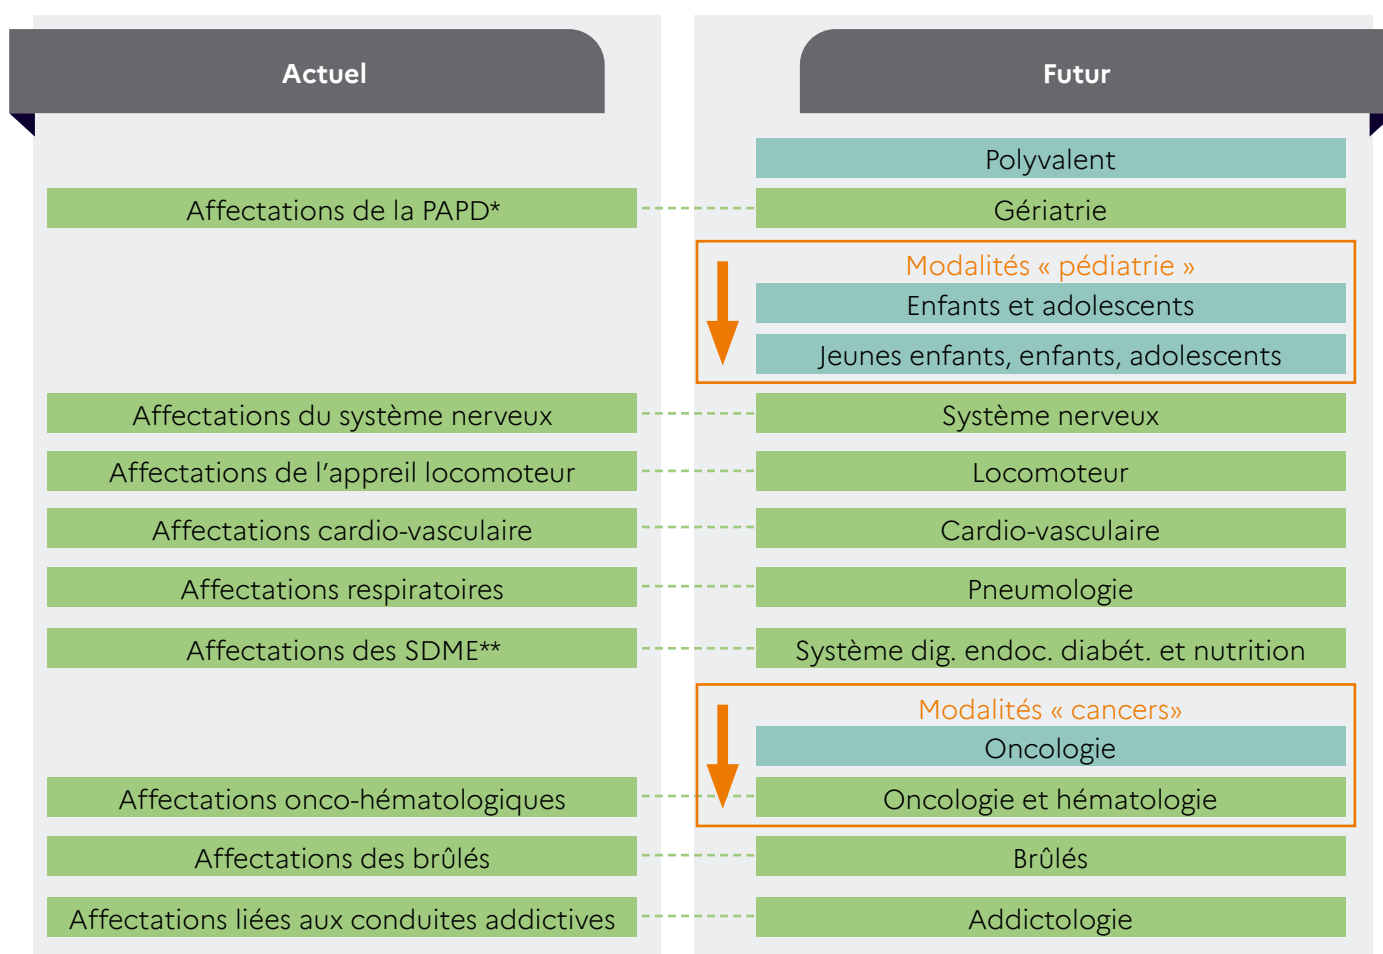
Actuel

Affectations de la PAPD*

Affectations du système nerveux

Affectations de l’appreil locomoteur

Affectations cardio-vasculaire

Affectations respiratoires

Affectations des SDME**

Affectations onco-hématologiques

Affectations des brûlés

Affectations liées aux conduites addictives

Futur

Polyvalent

Gériatrie

Modalités « pédiatrie »

Enfants et adolescents

Jeunes enfants, enfants, adolescents

Système nerveux

Locomoteur

Cardio-vasculaire

Pneumologie

Système dig. endoc. diabét. et nutrition

Modalités « cancers»

Oncologie

Oncologie et hématologie

Brûlés

Addictologie